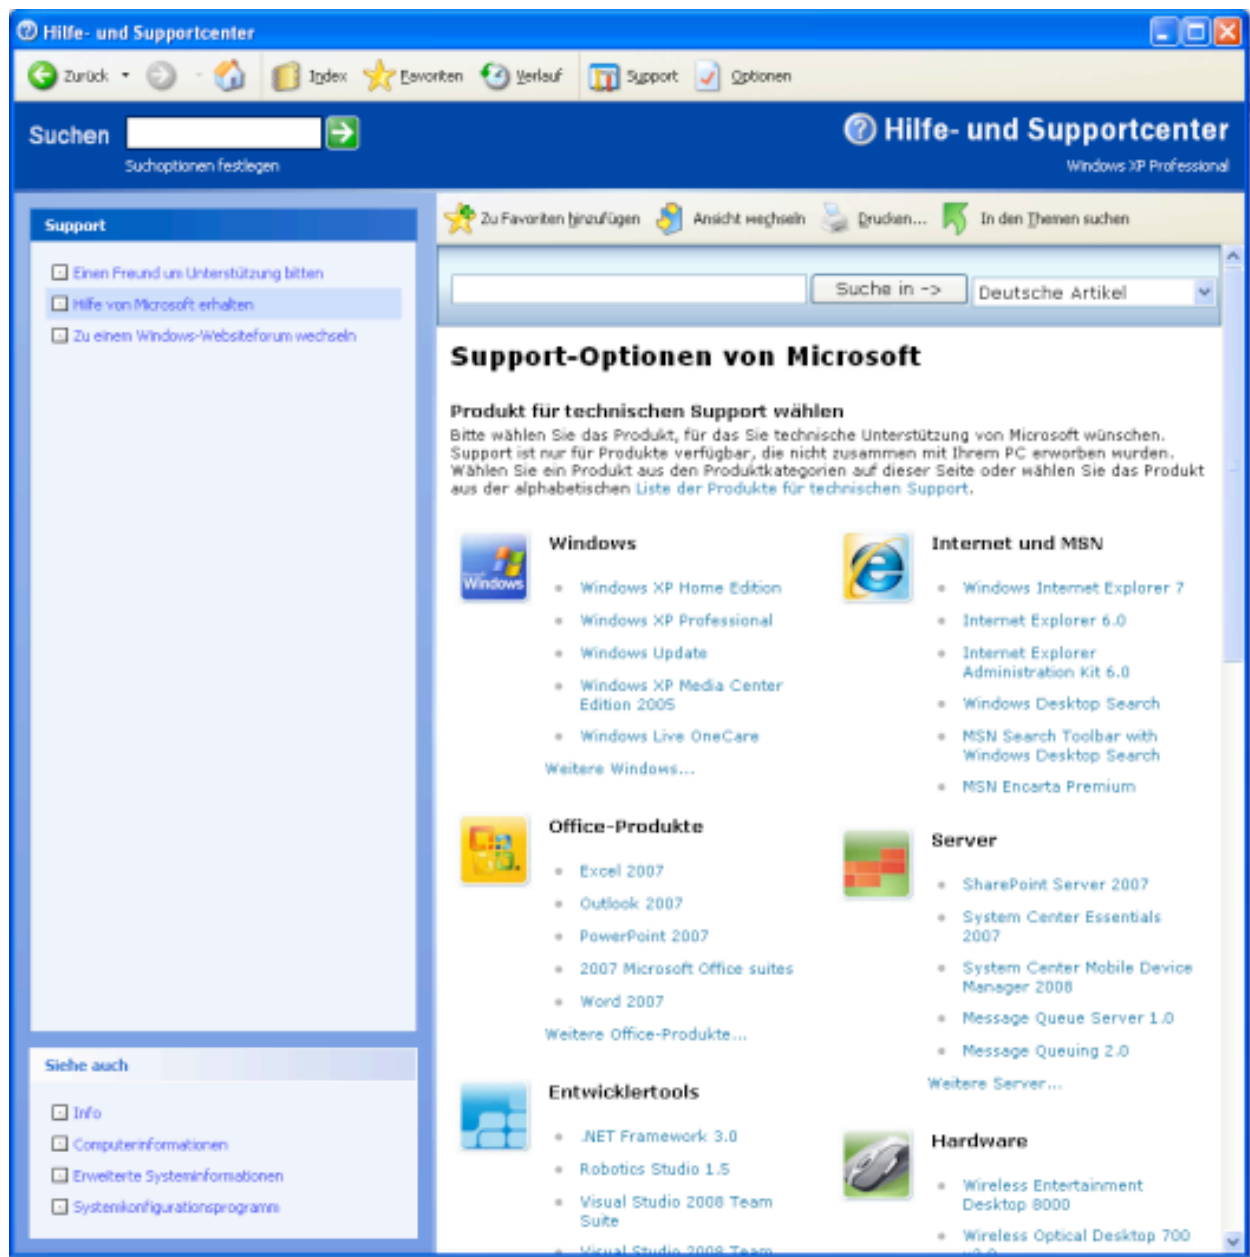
Hilfe- und Supportcenter

Zurück · Index · Favoriten · Verlauf · Support · Optionen

Suchen

Suchoptionen festlegen

Hilfe- und Supportcenter

Windows XP Professional

Support

Einen Freund um Unterstützung bitten

Hilfe von Microsoft erhalten

Zu einem Windows-Websiteforum wechseln

Siehe auch

Info

Computerinformationen

Erweiterte Systeminformationen

Systemkonfigurationsprogramm

Zu Favoriten hinzufügen · Ansicht wechseln · Drucken... · In den Themen suchen

Suche in ->

Deutsche Artikel

Support-Optionen von Microsoft

Produkt für technischen Support wählen

Bitte wählen Sie das Produkt, für das Sie technische Unterstützung von Microsoft wünschen. Support ist nur für Produkte verfügbar, die nicht zusammen mit Ihrem PC erworben wurden. Wählen Sie ein Produkt aus den Produktkategorien auf dieser Seite oder wählen Sie das Produkt aus der alphabetischen Liste der Produkte für technischen Support.

Windows

Windows XP Home Edition

Windows XP Professional

Windows Update

Windows XP Media Center Edition 2005

Windows Live OneCare

Weitere Windows...

Office-Produkte

Excel 2007

Outlook 2007

PowerPoint 2007

2007 Microsoft Office suites

Word 2007

Weitere Office-Produkte...

Entwicklertools

.NET Framework 3.0

Robotics Studio 1.5

Visual Studio 2008 Team Suite

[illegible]

Internet und MSN

Windows Internet Explorer 7

Internet Explorer 6.0

Internet Explorer Administration Kit 6.0

Windows Desktop Search

MSN Search Toolbar with Windows Desktop Search

MSN Encarta Premium

Server

SharePoint Server 2007

System Center Essentials 2007

System Center Mobile Device Manager 2008

Message Queue Server 1.0

Message Queuing 2.0

Weitere Server...

Hardware

Wireless Entertainment Desktop 8000

Wireless Optical Desktop 700 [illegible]